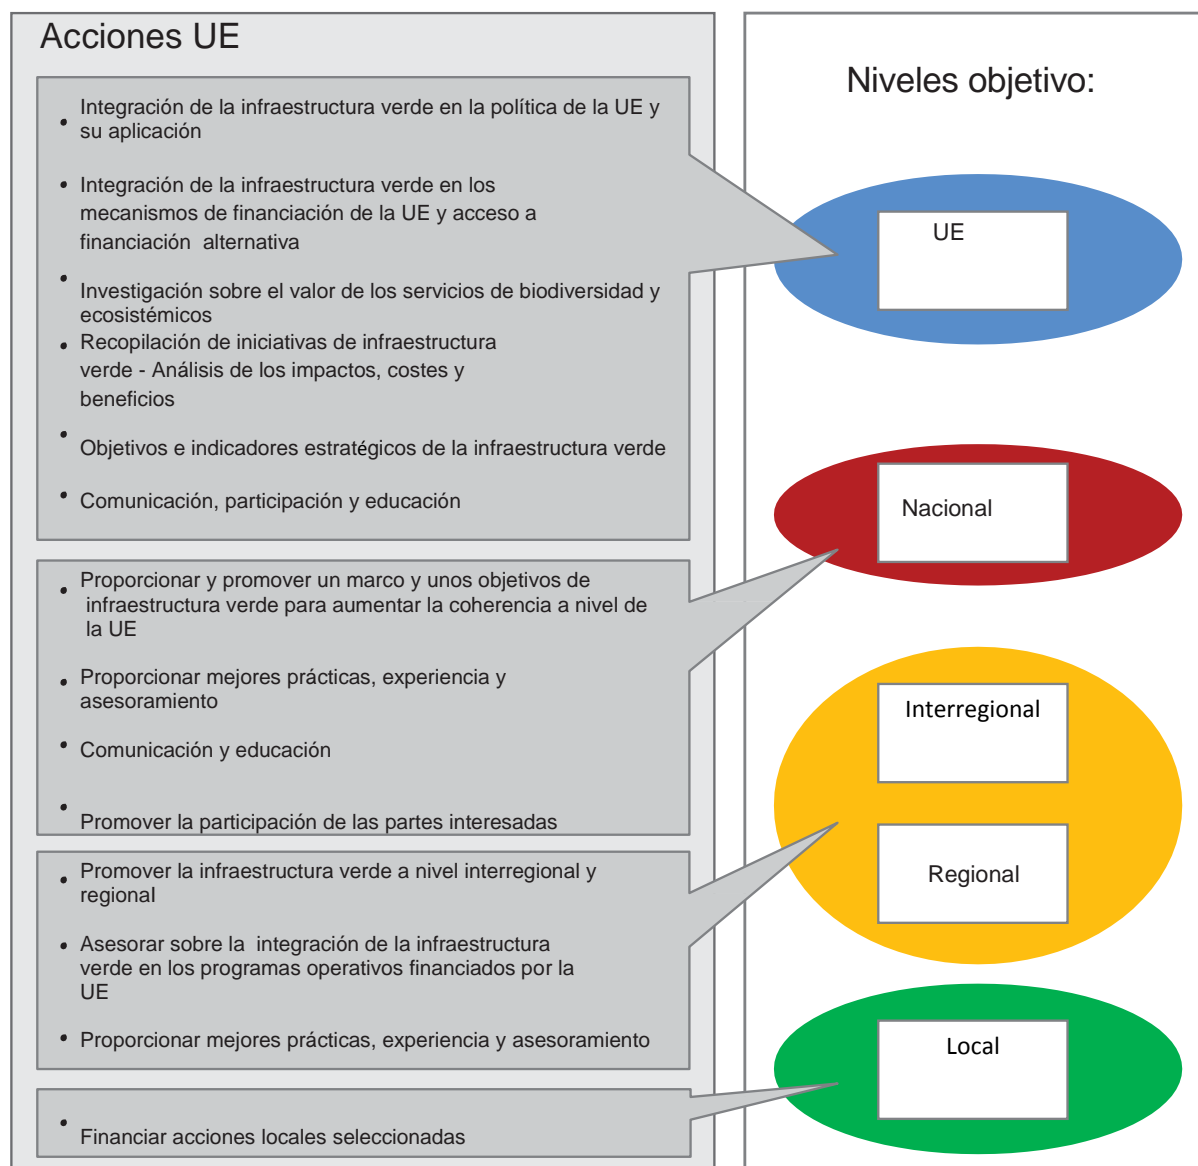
Acciones UE

- Integración de la infraestructura verde en la política de la UE y su aplicación
- Integración de la infraestructura verde en los mecanismos de financiación de la UE y acceso a financiación alternativa
- Investigación sobre el valor de los servicios de biodiversidad y ecosistémicos
- Recopilación de iniciativas de infraestructura verde - Análisis de los impactos, costes y beneficios
- Objetivos e indicadores estratégicos de la infraestructura verde
- Comunicación, participación y educación

- Proporcionar y promover un marco y unos objetivos de infraestructura verde para aumentar la coherencia a nivel de la UE
- Proporcionar mejores prácticas, experiencia y asesoramiento
- Comunicación y educación
- Promover la participación de las partes interesadas

- Promover la infraestructura verde a nivel interregional y regional
- Asesorar sobre la integración de la infraestructura verde en los programas operativos financiados por la UE
- Proporcionar mejores prácticas, experiencia y asesoramiento

- Financiar acciones locales seleccionadas

Niveles objetivo:

UE

Nacional

Interregional

Regional

Local